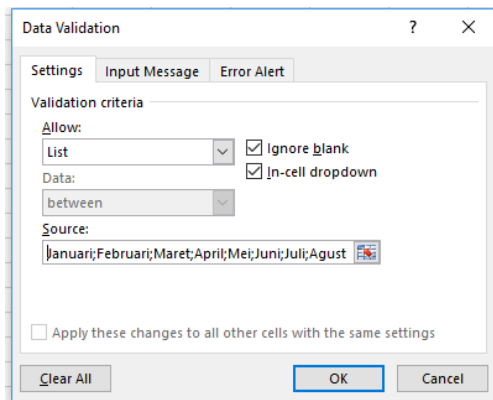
Data Validation

?

X

Settings

Input Message

Error Alert

Validation criteria

Allow:

List

Ignore blank

In-cell dropdown

Data:

between

Source:

Januari;Februari;Maret;April;Mei;Juni;Juli;Agust

Apply these changes to all other cells with the same settings

Clear All

OK

Cancel